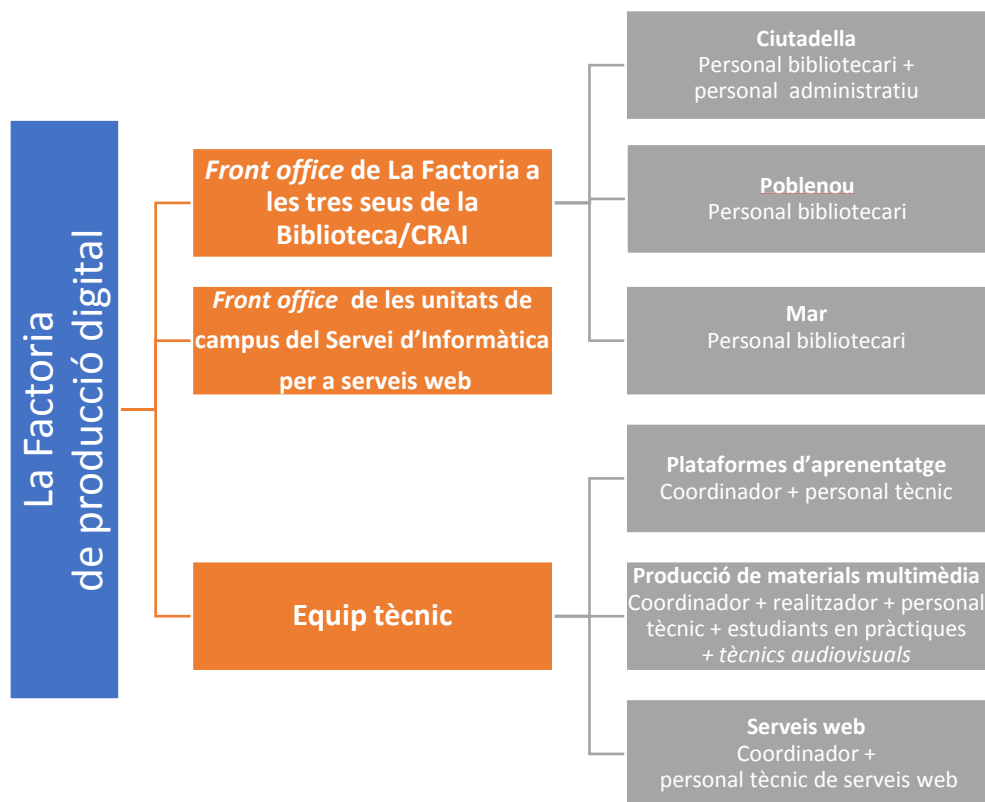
La Factoria de producció digital

Front office de La Factoria a les tres seus de la Biblioteca/CRAI

Front office de les unitats de campus del Servei d'Informàtica per a serveis web

Equip tècnic

Ciutadella
Personal bibliotecari + personal administratiu

Poblenou
Personal bibliotecari

Mar
Personal bibliotecari

Plataformes d'aprenentatge
Coordinador + personal tècnic

Producció de materials multimèdia
Coordinador + realitzador + personal tècnic + estudiants en pràctiques + tècnics audiovisuals

Serveis web
Coordinador + personal tècnic de serveis web